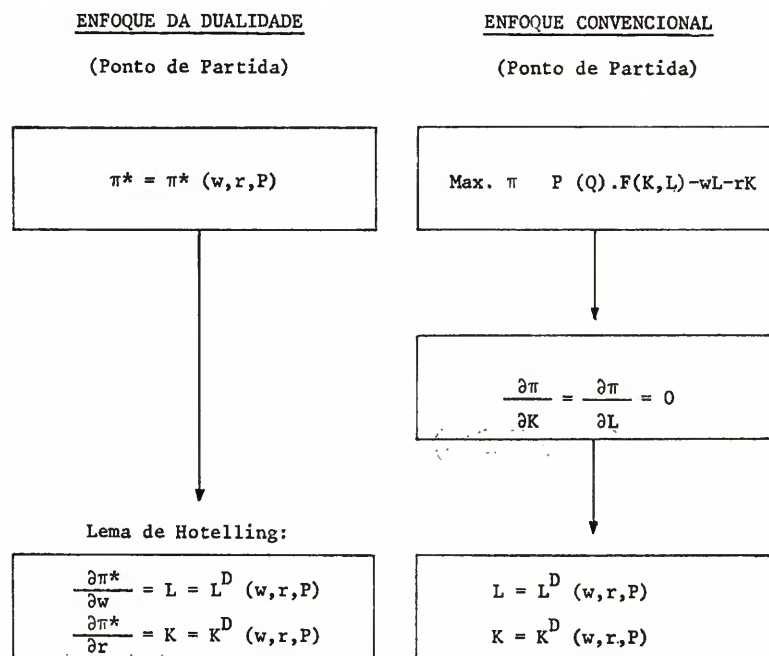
ENFOQUE DA DUALIDADE

(Ponto de Partida)

ENFOQUE CONVENCIONAL

(Ponto de Partida)

$\pi^* = \pi^* (w,r,P)$

Max. $\pi$ $P(Q).F(K,L)-wL-rK$

$\frac{\partial \pi}{\partial K} = \frac{\partial \pi}{\partial L} = 0$

Lema de Hotelling:

$\frac{\partial \pi^*}{\partial w} = L = L^D (w,r,P)$
$\frac{\partial \pi^*}{\partial r} = K = K^D (w,r,P)$

$L = L^D (w,r,P)$
$K = K^D (w,r,P)$